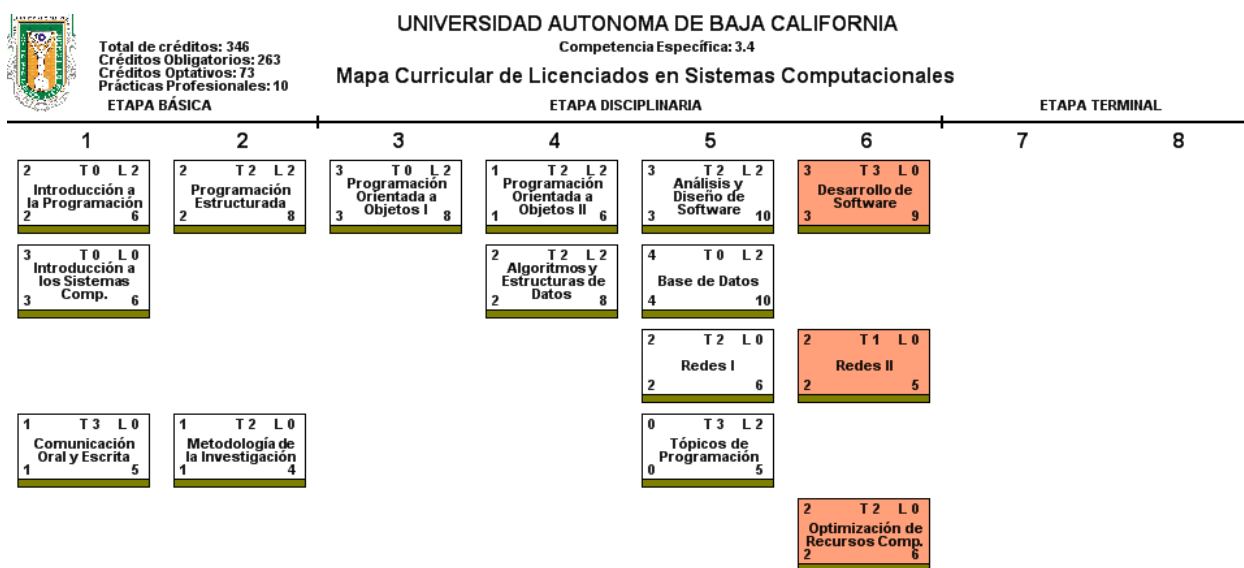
UNIVERSIDAD AUTONOMA DE BAJA CALIFORNIA

Competencia Específica: 3.4

Total de créditos: 346
Créditos Obligatorios: 263
Créditos Optativos: 73
Prácticas Profesionales: 10

Mapa Curricular de Licenciados en Sistemas Computacionales

ETAPA BÁSICA | ETAPA DISCIPLINARIA | ETAPA TERMINAL

| 1 | 2 | 3 | 4 | 5 | 6 | 7 | 8 |
|---|---|---|---|---|---|---|---|
| 2 T0 L2 Introducción a la Programación 2 6 | 2 T2 L2 Programación Estructurada 2 8 | 3 T0 L2 Programación Orientada a Objetos I 3 8 | 1 T2 L2 Programación Orientada a Objetos II 1 6 | 3 T2 L2 Análisis y Diseño de Software 3 10 | 3 T3 L0 Desarrollo de Software 3 9 | | |
| 3 T0 L0 Introducción a los Sistemas Comp. 3 6 | | | 2 T2 L2 Algoritmos y Estructuras de Datos 2 8 | 4 T0 L2 Base de Datos 4 10 | | | |
| | | | | 2 T2 L0 Redes I 2 6 | 2 T1 L0 Redes II 2 5 | | |
| 1 T3 L0 Comunicación Oral y Escrita 1 5 | 1 T2 L0 Metodología de la Investigación 1 4 | | | 0 T3 L2 Tópicos de Programación 0 5 | | | |
| | | | | | 2 T2 L0 Optimización de Recursos Comp. 2 6 | | |